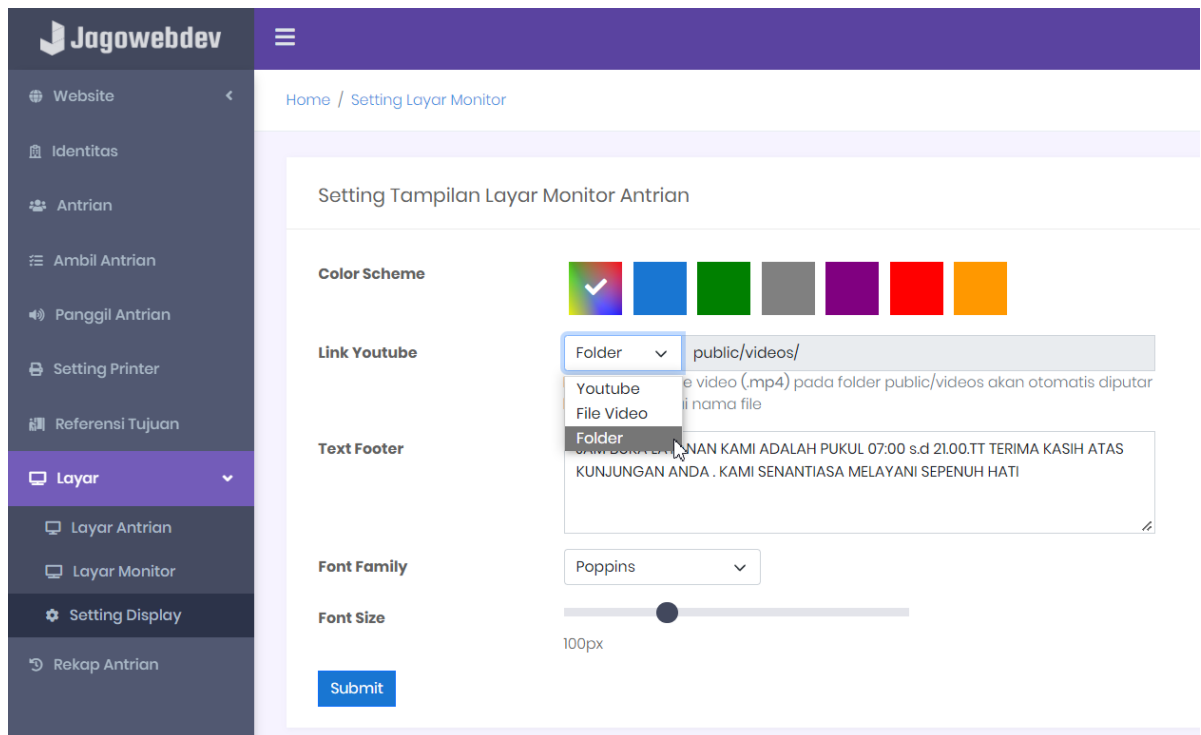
Jagowebdev

Website
Identitas
Antrian
Ambil Antrian
Panggil Antrian
Setting Printer
Referensi Tujuan
Layar
Layar Antrian
Layar Monitor
Setting Display
Rekap Antrian

Home / Setting Layar Monitor

Setting Tampilan Layar Monitor Antrian

Color Scheme

Link Youtube
Folder
public/videos/
Youtube
File Video
Folder
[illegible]e video (.mp4) pada folder public/videos akan otomatis diputar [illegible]i nama file

Text Footer
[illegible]NAN KAMI ADALAH PUKUL 07:00 s.d 21.00.TT TERIMA KASIH ATAS KUNJUNGAN ANDA . KAMI SENANTIASA MELAYANI SEPENUH HATI

Font Family
Poppins

Font Size
100px

Submit